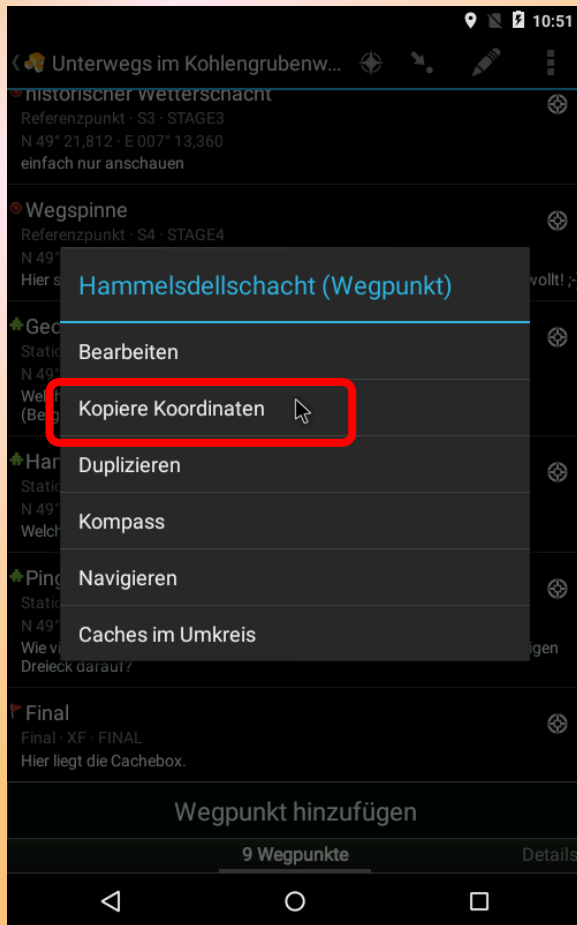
10:51

Unterwegs im Kohlengrubenw...

historischer Wetterschacht
Referenzpunkt · S3 · STAGE3
N 49° 21,812 · E 007° 13,360
einfach nur anschauen

Wegspinne
Referenzpunkt · S4 · STAGE4
N 49°
Hier s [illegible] wollt! ;-

Geo
Statio
N 49°
Wel
(Beg

Har
Statio
N 49°
Welch

Ping
Statio
N 49°
Wie v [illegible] igen
Dreieck darauf?

Hammelsdellschacht (Wegpunkt)

Bearbeiten

Kopiere Koordinaten

Duplizieren

Kompass

Navigieren

Caches im Umkreis

Final
Final · XF · FINAL
Hier liegt die Cachebox.

Wegpunkt hinzufügen

9 Wegpunkte

Details